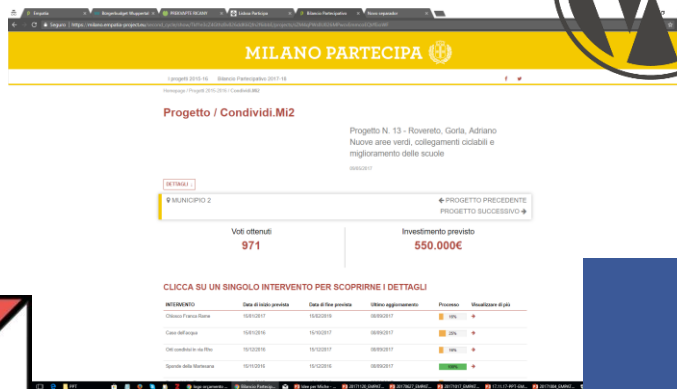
MILANO PARTECIPA

I progetti 2015-16 Bilancio Partecipativo 2017-18

Homepage / Progetti 2015-2016 / Condividi.Mi2

Progetto / Condividi.Mi2

Progetto N. 13 - Rovereto, Gorla, Adriano
Nuove aree verdi, collegamenti ciclabili e miglioramento delle scuole

DETTAGLI

MUNICIPIO 2

PROGETTO PRECEDENTE
PROGETTO SUCCESSIVO

Voti ottenuti
971

Investimento previsto
550.000€

CLICCA SU UN SINGOLO INTERVENTO PER SCOPRIRNE I DETTAGLI

| INTERVENTO | Data di inizio prevista | Data di fine prevista | Ultimo aggiornamento | Processo | Visualizzare di più |
|---|---|---|---|---|---|
| Chiosco Franca Rame | 15/01/2017 | 15/02/2018 | 08/09/2017 | 10% | + |
| Casa dell'acqua | 15/10/2016 | 15/10/2017 | 08/09/2017 | 20% | + |
| Orti condivisi in via Rho | 15/12/2016 | 15/12/2017 | 08/09/2017 | 10% | + |
| Sponde della Martesana | 15/11/2016 | 15/12/2017 | 08/09/2017 | 100% | + |